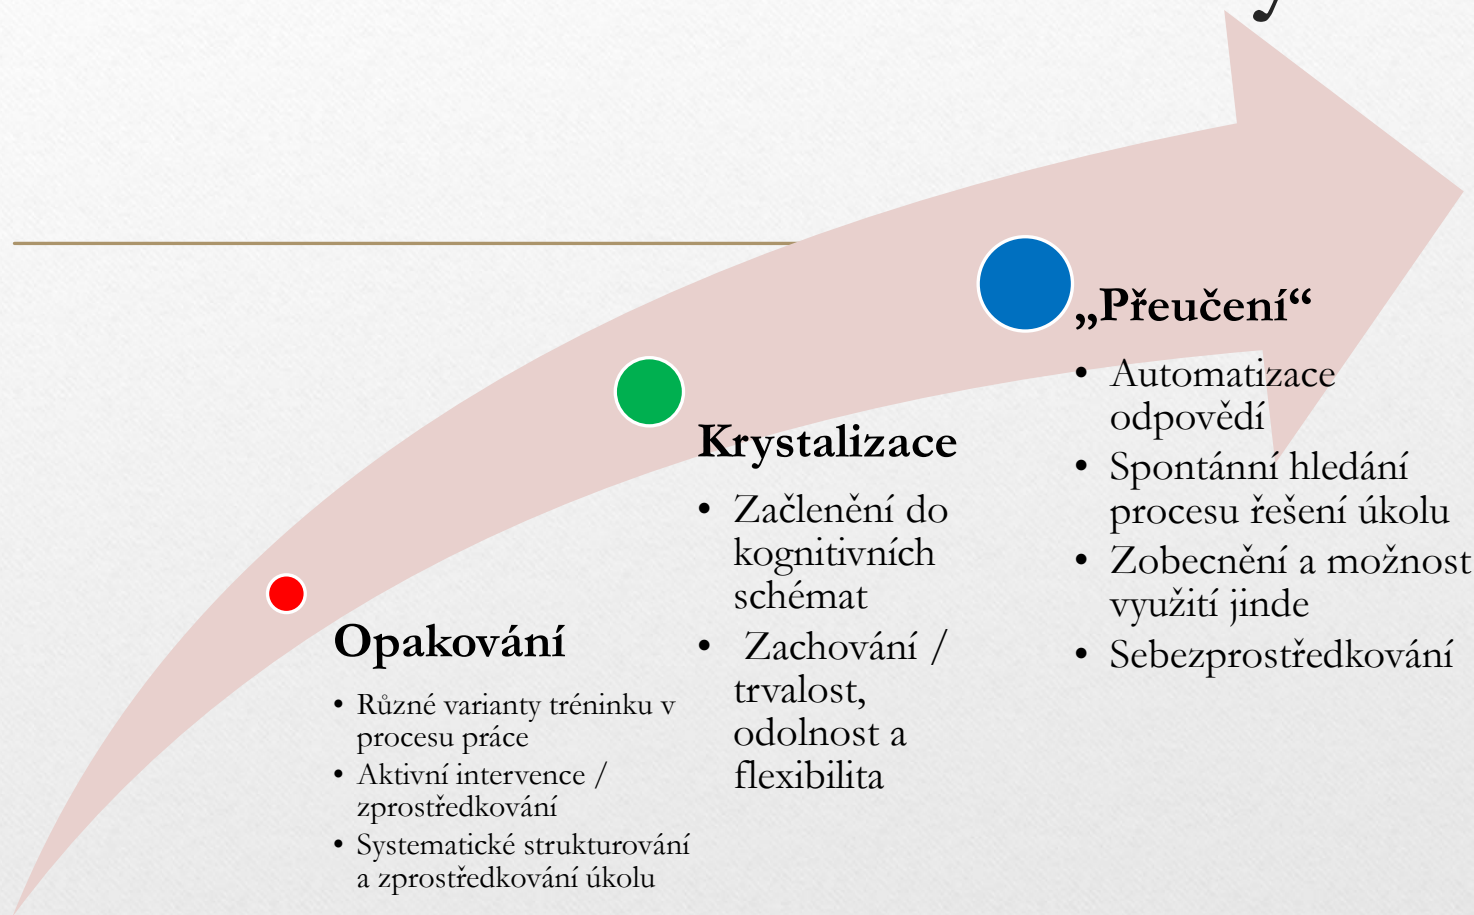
Opakování

- Různé varianty tréninku v procesu práce
- Aktivní intervence / zprostředkování
- Systematické strukturování a zprostředkování úkolu

Krystalizace

- Začlenění do kognitivních schémat
- Zachování / trvalost, odolnost a flexibilita

„Přeučení“

- Automatizace odpovědí
- Spontánní hledání procesu řešení úkolu
- Zobecnění a možnost využití jinde
- Sebezprostředkování